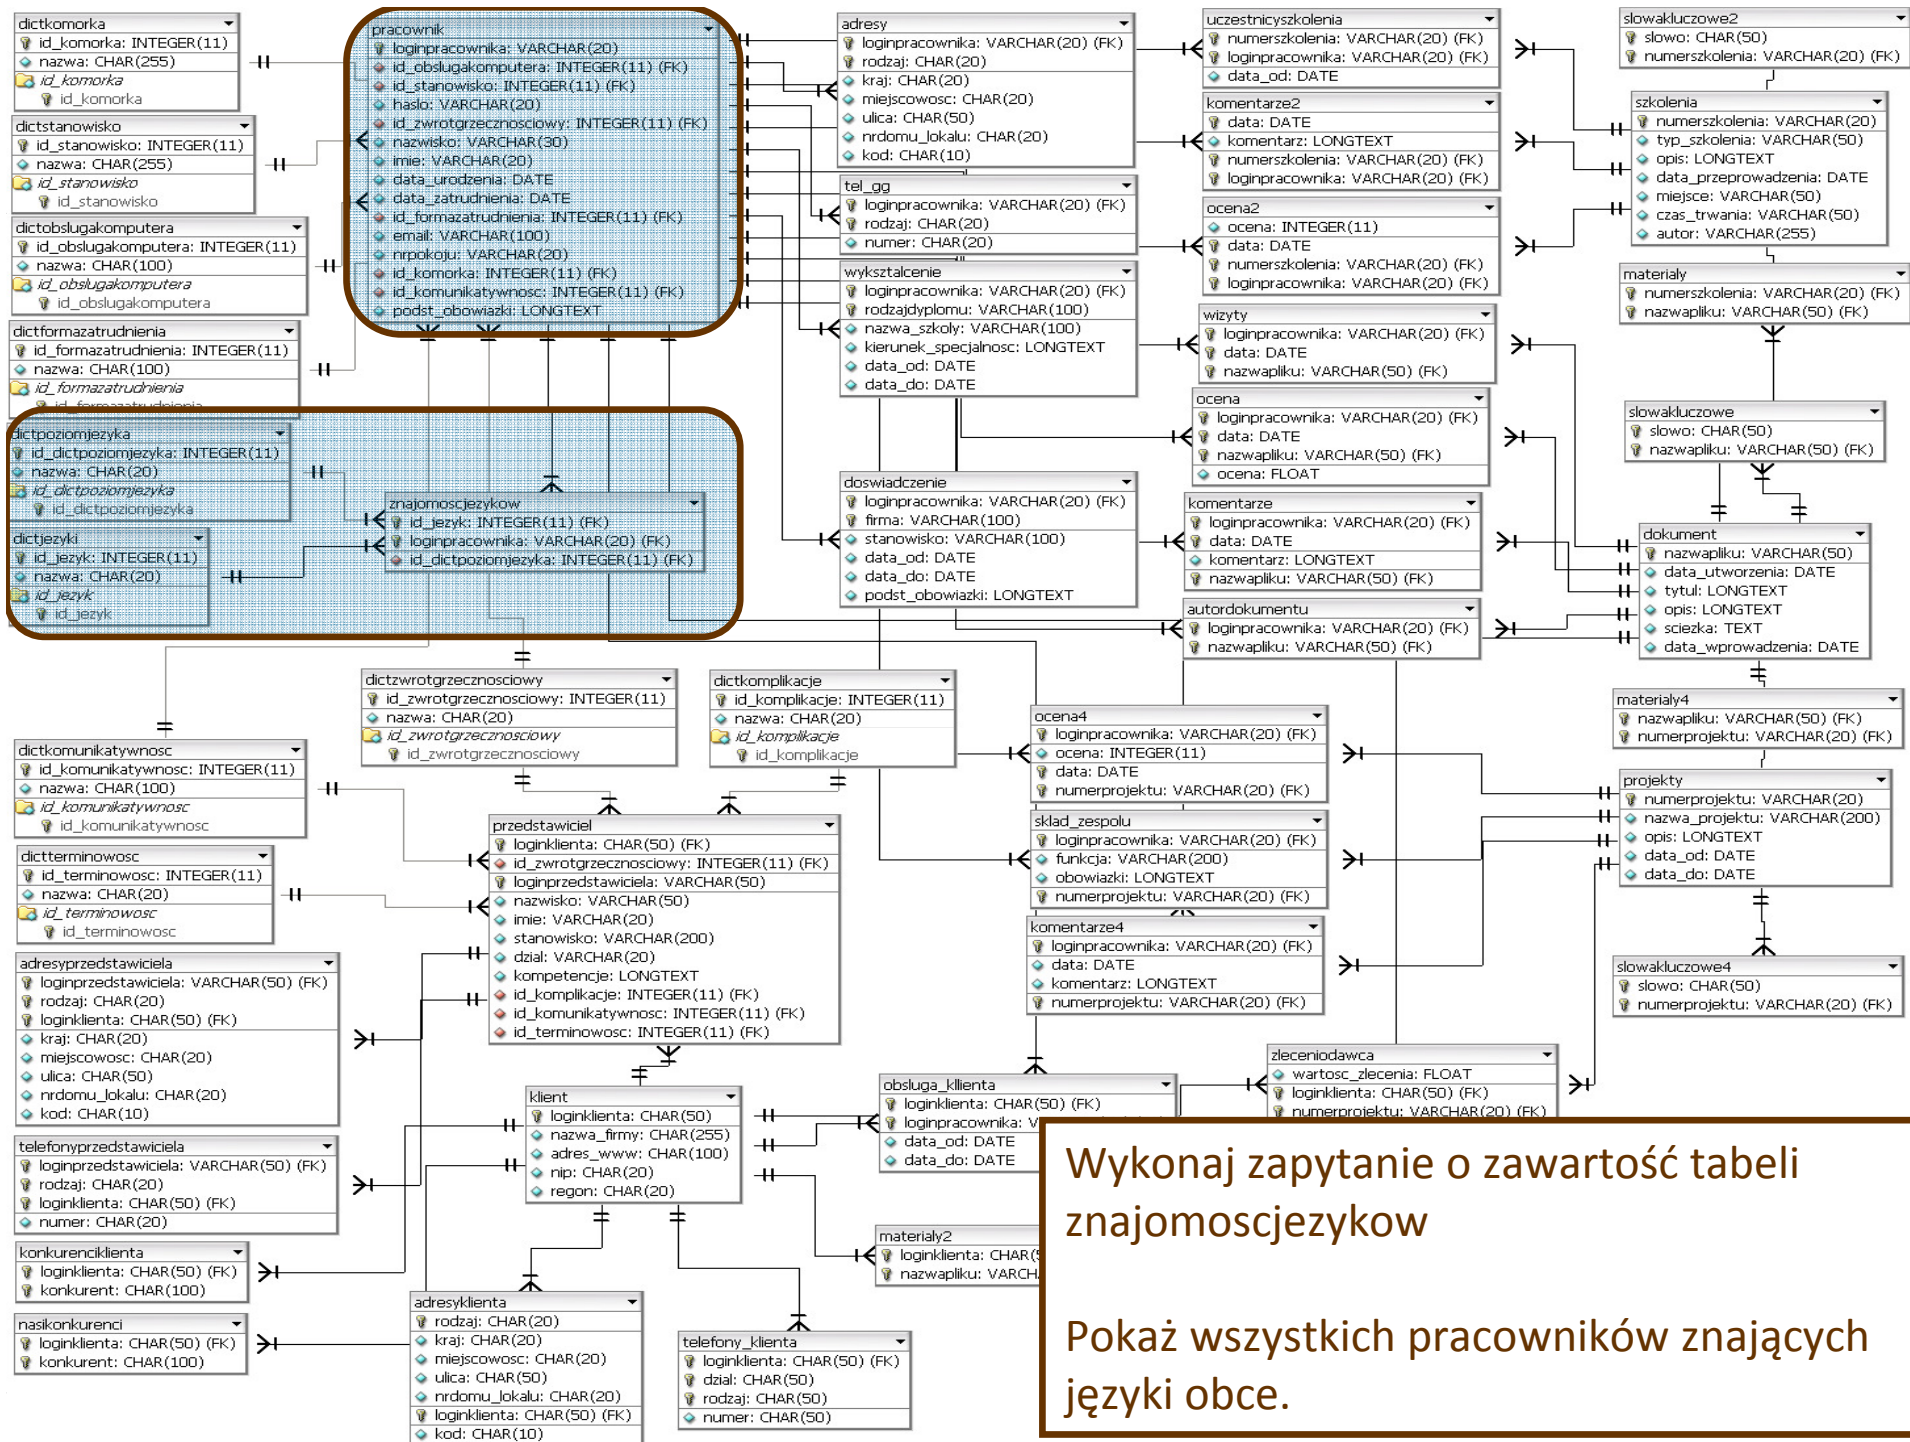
dictkomorka
id_komorka: INTEGER(11)
nazwa: CHAR(255)
id_komorka
id_komorka

dictstanowisko
id_stanowisko: INTEGER(11)
nazwa: CHAR(255)
id_stanowisko
id_stanowisko

dictobslugakomputera
id_obslugakomputera: INTEGER(11)
nazwa: CHAR(100)
id_obslugakomputera
id_obslugakomputera

dictformazatrudnienia
id_formazatrudnienia: INTEGER(11)
nazwa: CHAR(100)
id_formazatrudnienia
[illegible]

pracownik
loginpracownika: VARCHAR(20)
id_obslugakomputera: INTEGER(11) (FK)
id_stanowisko: INTEGER(11) (FK)
haslo: VARCHAR(20)
id_zwrotgrzecznosciowy: INTEGER(11) (FK)
nazwisko: VARCHAR(30)
imie: VARCHAR(20)
data_urodzenia: DATE
data_zatrudnienia: DATE
id_formazatrudnienia: INTEGER(11) (FK)
email: VARCHAR(100)
nrpokoju: VARCHAR(20)
id_komorka: INTEGER(11) (FK)
id_komunikatywnosc: INTEGER(11) (FK)
podst_obowiazki: LONGTEXT

adresy
loginpracownika: VARCHAR(20) (FK)
rodzaj: CHAR(20)
kraj: CHAR(20)
miejscowosc: CHAR(20)
ulica: CHAR(50)
nrdomu_lokalu: CHAR(20)
kod: CHAR(10)

tel_gg
loginpracownika: VARCHAR(20) (FK)
rodzaj: CHAR(20)
numer: CHAR(20)

wyksztalcenie
loginpracownika: VARCHAR(20) (FK)
rodzajdyplomu: VARCHAR(100)
nazwa_szkoly: VARCHAR(100)
kierunek_specjalnosc: LONGTEXT
data_od: DATE
data_do: DATE

uczestnicyszkolenia
numerszkolenia: VARCHAR(20) (FK)
loginpracownika: VARCHAR(20) (FK)
data_od: DATE

komentarze2
data: DATE
komentarz: LONGTEXT
numerszkolenia: VARCHAR(20) (FK)
loginpracownika: VARCHAR(20) (FK)

ocena2
ocena: INTEGER(11)
data: DATE
numerszkolenia: VARCHAR(20) (FK)
loginpracownika: VARCHAR(20) (FK)

wizyty
loginpracownika: VARCHAR(20) (FK)
data: DATE
nazwapliku: VARCHAR(50) (FK)

ocena
loginpracownika: VARCHAR(20) (FK)
data: DATE
nazwapliku: VARCHAR(50) (FK)
ocena: FLOAT

slowakluczowe2
slowo: CHAR(50)
numerszkolenia: VARCHAR(20) (FK)

szkolenia
numerszkolenia: VARCHAR(20)
typ_szkolenia: VARCHAR(50)
opis: LONGTEXT
data_przeprowadzenia: DATE
miejsce: VARCHAR(50)
czas_trwania: VARCHAR(50)
autor: VARCHAR(255)

materialy
numerszkolenia: VARCHAR(20) (FK)
nazwapliku: VARCHAR(50) (FK)

slowakluczowe
slowo: CHAR(50)
nazwapliku: VARCHAR(50) (FK)

dictpoziomjezyka
id_dictpoziomjezyka: INTEGER(11)
nazwa: CHAR(20)
id_dictpoziomjezyka
id_dictpoziomjezyka

dictjezyki
id_jezyk: INTEGER(11)
nazwa: CHAR(20)
id_jezyk
id_jezyk

znajomoscjezykow
id_jezyk: INTEGER(11) (FK)
loginpracownika: VARCHAR(20) (FK)
id_dictpoziomjezyka: INTEGER(11) (FK)

doswiadczenie
loginpracownika: VARCHAR(20) (FK)
firma: VARCHAR(100)
stanowisko: VARCHAR(100)
data_od: DATE
data_do: DATE
podst_obowiazki: LONGTEXT

komentarze
loginpracownika: VARCHAR(20) (FK)
data: DATE
komentarz: LONGTEXT
nazwapliku: VARCHAR(50) (FK)

autordokumentu
loginpracownika: VARCHAR(20) (FK)
nazwapliku: VARCHAR(50) (FK)

dokument
nazwapliku: VARCHAR(50)
data_utworzenia: DATE
tytul: LONGTEXT
opis: LONGTEXT
sciezka: TEXT
data_wprowadzenia: DATE

dictzwrotgrzecznosciowy
id_zwrotgrzecznosciowy: INTEGER(11)
nazwa: CHAR(20)
id_zwrotgrzecznosciowy
id_zwrotgrzecznosciowy

dictkomplikacje
id_komplikacje: INTEGER(11)
nazwa: CHAR(20)
id_komplikacje
id_komplikacje

dictkomunikatywnosc
id_komunikatywnosc: INTEGER(11)
nazwa: CHAR(100)
id_komunikatywnosc
id_komunikatywnosc

dictterminowosc
id_terminowosc: INTEGER(11)
nazwa: CHAR(20)
id_terminowosc
id_terminowosc

przedstawiciel
loginklienta: CHAR(50) (FK)
id_zwrotgrzecznosciowy: INTEGER(11) (FK)
loginprzedstawiciela: VARCHAR(50)
nazwisko: VARCHAR(50)
imie: VARCHAR(20)
stanowisko: VARCHAR(200)
dzial: VARCHAR(20)
kompetencje: LONGTEXT
id_komplikacje: INTEGER(11) (FK)
id_komunikatywnosc: INTEGER(11) (FK)
id_terminowosc: INTEGER(11) (FK)

ocena4
loginpracownika: VARCHAR(20) (FK)
ocena: INTEGER(11)
data: DATE
numerprojektu: VARCHAR(20) (FK)

sklad_zespolu
loginpracownika: VARCHAR(20) (FK)
funkcja: VARCHAR(200)
obowiazki: LONGTEXT
numerprojektu: VARCHAR(20) (FK)

komentarze4
loginpracownika: VARCHAR(20) (FK)
data: DATE
komentarz: LONGTEXT
numerprojektu: VARCHAR(20) (FK)

materialy4
nazwapliku: VARCHAR(50) (FK)
numerprojektu: VARCHAR(20) (FK)

projekty
numerprojektu: VARCHAR(20)
nazwa_projektu: VARCHAR(200)
opis: LONGTEXT
data_od: DATE
data_do: DATE

slowakluczowe4
slowo: CHAR(50)
numerprojektu: VARCHAR(20) (FK)

adresyprzedstawiciela
loginprzedstawiciela: VARCHAR(50) (FK)
rodzaj: CHAR(20)
loginklienta: CHAR(50) (FK)
kraj: CHAR(20)
miejscowosc: CHAR(20)
ulica: CHAR(50)
nrdomu_lokalu: CHAR(20)
kod: CHAR(10)

telefonyprzedstawiciela
loginprzedstawiciela: VARCHAR(50) (FK)
rodzaj: CHAR(20)
loginklienta: CHAR(50) (FK)
numer: CHAR(20)

konkurenciklienta
loginklienta: CHAR(50) (FK)
konkurent: CHAR(100)

nasikonkurenci
loginklienta: CHAR(50) (FK)
konkurent: CHAR(100)

klient
loginklienta: CHAR(50)
nazwa_firmy: CHAR(255)
adres_www: CHAR(100)
nip: CHAR(20)
regon: CHAR(20)

obsluga_kllienta
loginklienta: CHAR(50) (FK)
loginpracownika: V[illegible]
data_od: DATE
data_do: DATE

zleceniodawca
wartosc_zlecenia: FLOAT
loginklienta: CHAR(50) (FK)
numerprojektu: VARCHAR(20) (FK)

materialy2
loginklienta: CHAR([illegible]
nazwapliku: VARCH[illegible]

adresyklienta
rodzaj: CHAR(20)
kraj: CHAR(20)
miejscowosc: CHAR(20)
ulica: CHAR(50)
nrdomu_lokalu: CHAR(20)
loginklienta: CHAR(50) (FK)
kod: CHAR(10)

telefony_klienta
loginklienta: CHAR(50) (FK)
dzial: CHAR(50)
rodzaj: CHAR(50)
numer: CHAR(50)

Wykonaj zapytanie o zawartość tabeli znajomoscjezykow

Pokaż wszystkich pracowników znających języki obce.